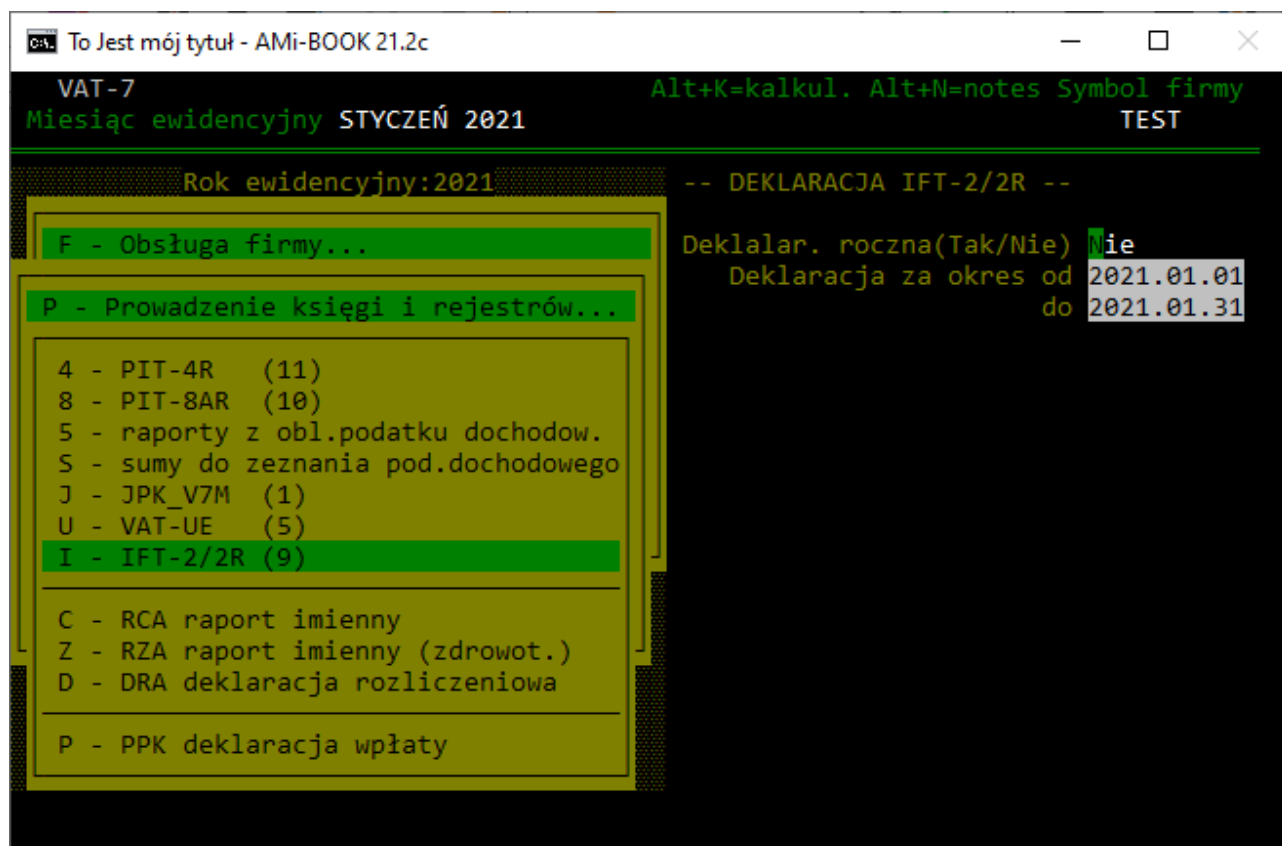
To Jest mój tytuł - AMi-BOOK 21.2c

VAT-7
Miesiąc ewidencyjny STYCZEŃ 2021

Alt+K=kalkul. Alt+N=notes Symbol firmy
TEST

Rok ewidencyjny:2021

-- DEKLARACJA IFT-2/2R --

F - Obsługa firmy...

Deklalar. roczna(Tak/Nie) Nie
Deklaracja za okres od 2021.01.01
do 2021.01.31

P - Prowadzenie księgi i rejestrów...

4 - PIT-4R (11)
8 - PIT-8AR (10)
5 - raporty z obl.podatku dochodow.
S - sumy do zeznania pod.dochodowego
J - JPK_V7M (1)
U - VAT-UE (5)
I - IFT-2/2R (9)

C - RCA raport imienny
Z - RZA raport imienny (zdrowot.)
D - DRA deklaracja rozliczeniowa

P - PPK deklaracja wpłaty